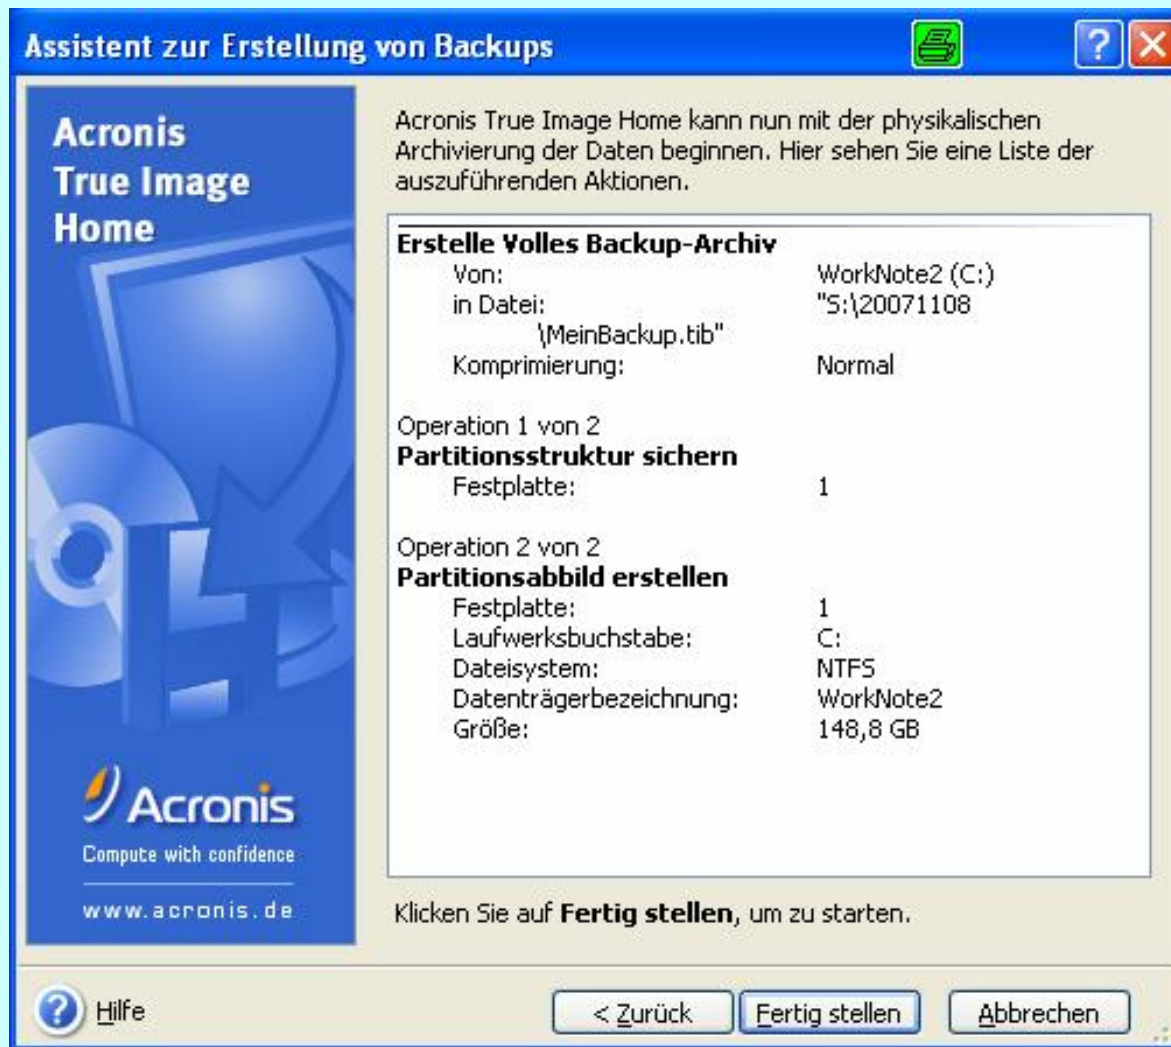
Assistent zur Erstellung von Backups

Acronis
True Image
Home

Acronis True Image Home kann nun mit der physikalischen Archivierung der Daten beginnen. Hier sehen Sie eine Liste der auszuführenden Aktionen.

**Erstelle Volles Backup-Archiv**
Von: WorkNote2 (C:)
in Datei: "S:\20071108\MeinBackup.tib"
Komprimierung: Normal

Operation 1 von 2
**Partitionsstruktur sichern**
Festplatte: 1

Operation 2 von 2
**Partitionsabbild erstellen**
Festplatte: 1
Laufwerksbuchstabe: C:
Dateisystem: NTFS
Datenträgerbezeichnung: WorkNote2
Größe: 148,8 GB

Acronis
Compute with confidence
www.acronis.de

Klicken Sie auf **Fertig stellen**, um zu starten.

Hilfe
< Zurück
Fertig stellen
Abbrechen